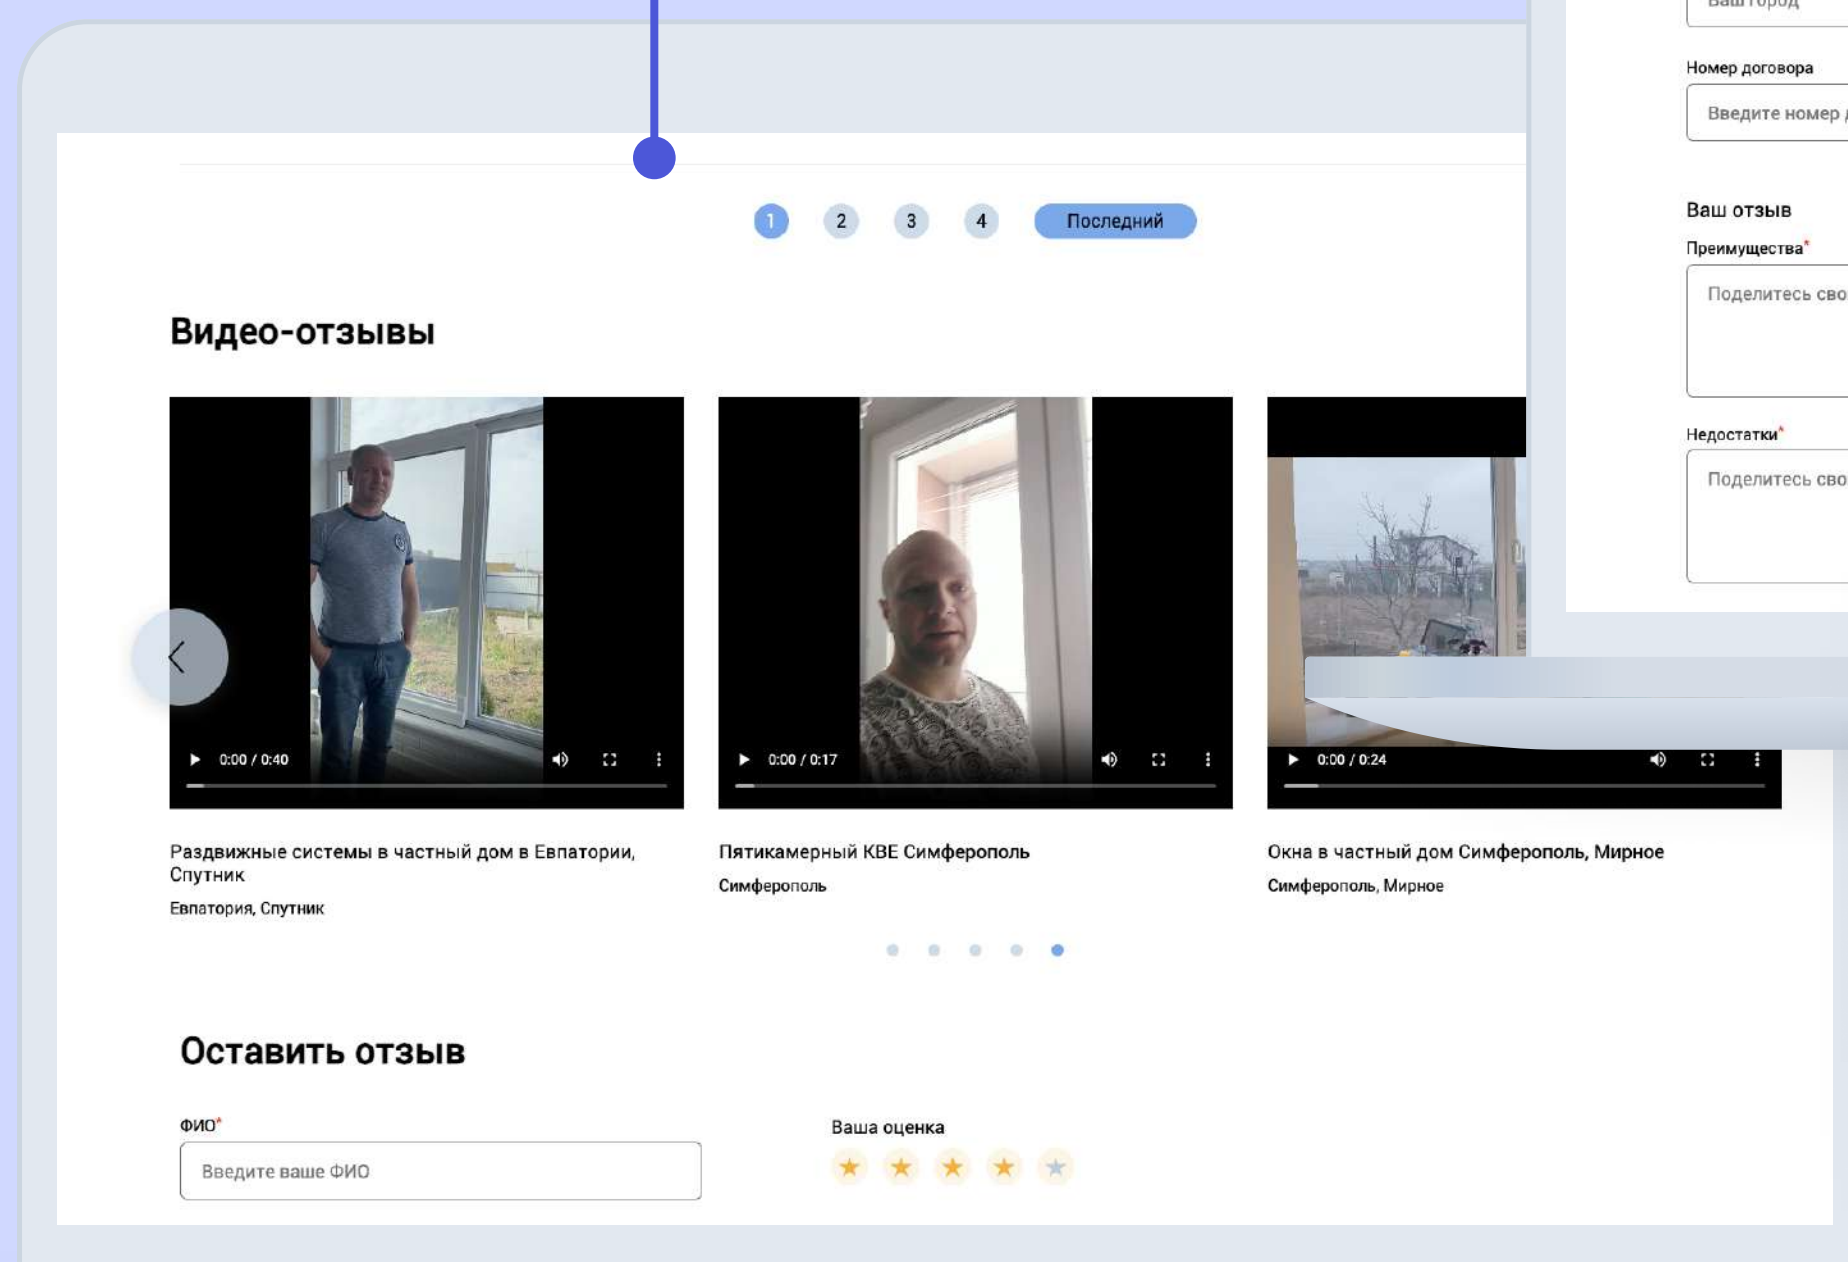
Ваш город

Номер договора

Введите номер

1 2 3 4 Последний

Видео-отзывы

Ваш отзыв

Преимущества*

Поделитесь сво

Недостатки*

Поделитесь сво

0:00 / 0:40

0:00 / 0:17

0:00 / 0:24

Раздвижные системы в частный дом в Евпатории, Спутник

Евпатория, Спутник

Пятикамерный КВЕ Симферополь

Симферополь

Окна в частный дом Симферополь, Мирное

Симферополь, Мирное

Оставить отзыв

ФИО*

Введите ваше ФИО

Ваша оценка